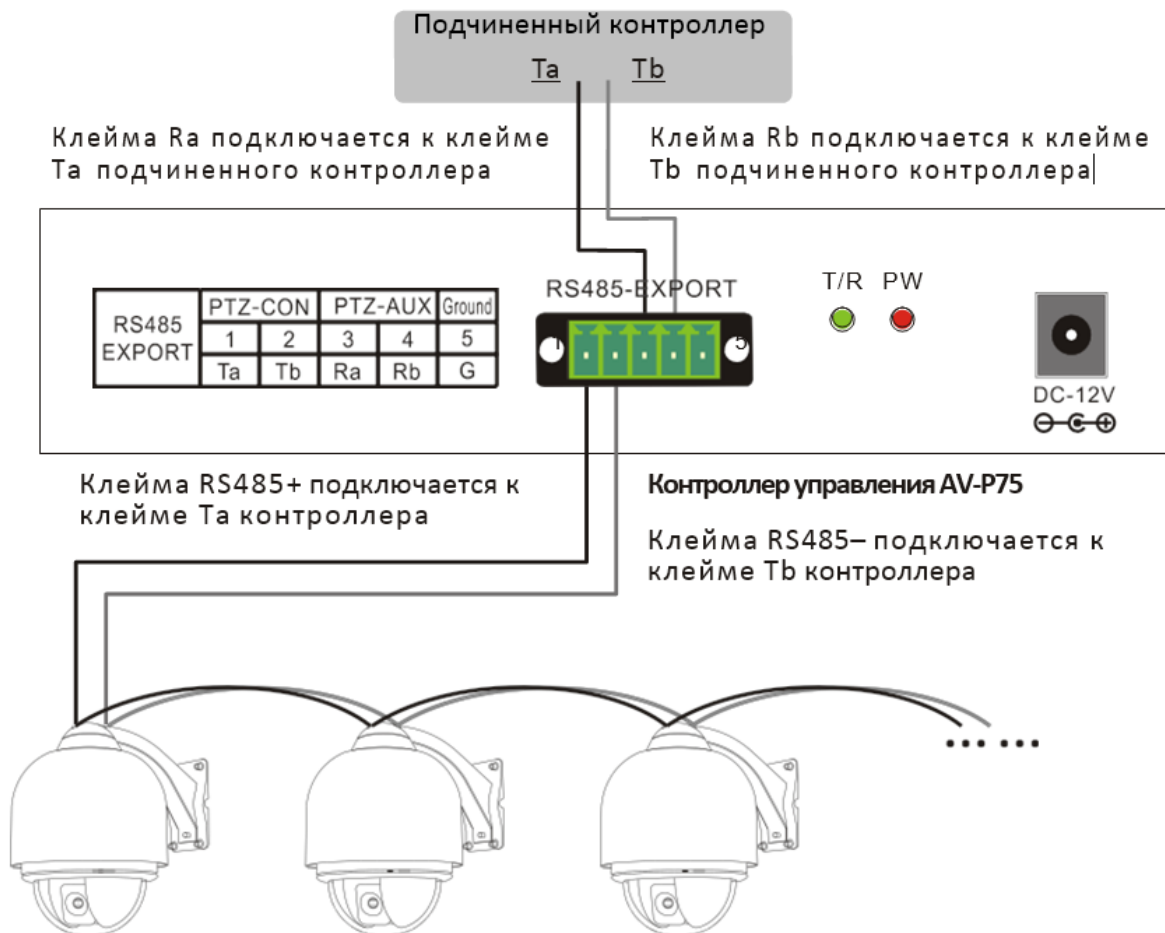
Подчиненный контроллер

Ta Tb

Клейма Ra подключается к клейме Ta подчиненного контроллера

Клейма Rb подключается к клейме Tb подчиненного контроллера

| RS485 EXPORT | PTZ-CON | | PTZ-AUX | | Ground |
|---|---|---|---|---|---|
| | 1 | 2 | 3 | 4 | 5 |
| | Ta | Tb | Ra | Rb | G |

RS485-EXPORT

1 5

T/R PW

DC-12V

Клейма RS485+ подключается к клейме Ta контроллера

Контроллер управления AV-P75

Клейма RS485– подключается к клейме Tb контроллера

... ...